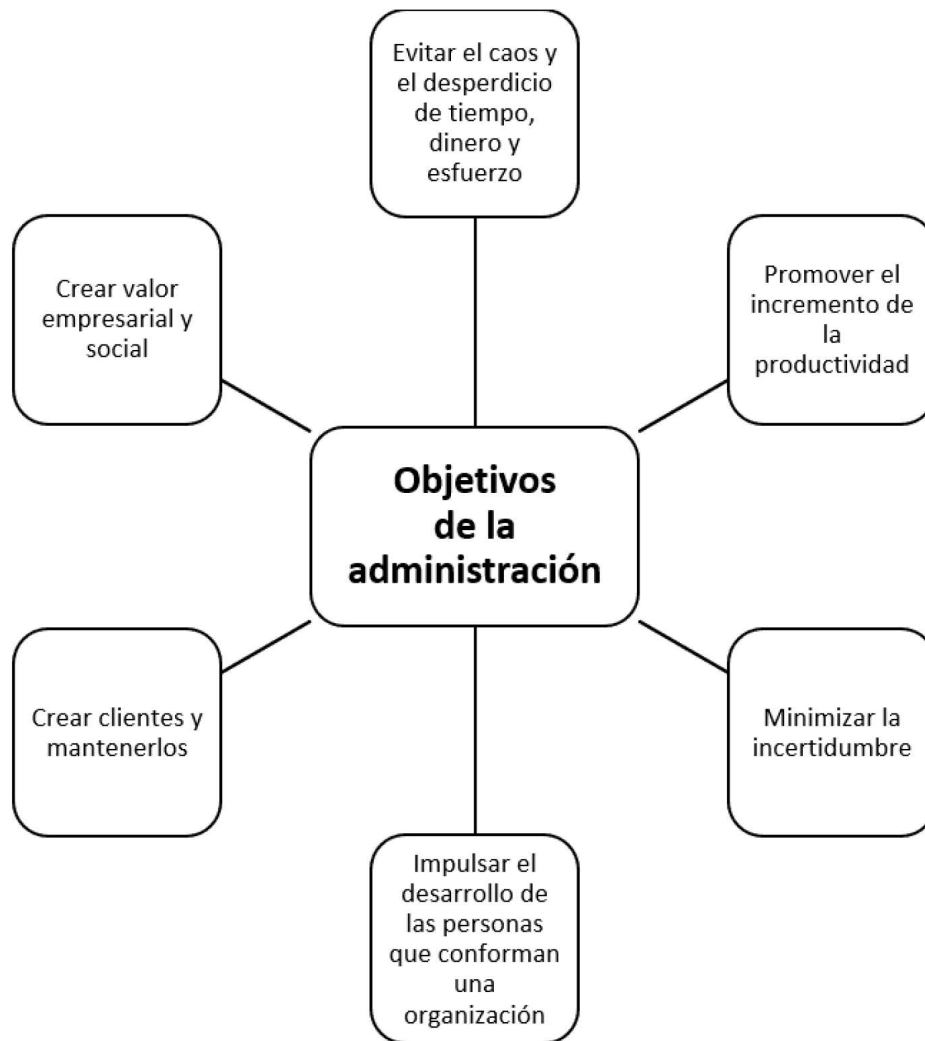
Evitar el caos y el desperdicio de tiempo, dinero y esfuerzo

Crear valor empresarial y social

Promover el incremento de la productividad

Objetivos de la administración

Crear clientes y mantenerlos

Minimizar la incertidumbre

Impulsar el desarrollo de las personas que conforman una organización